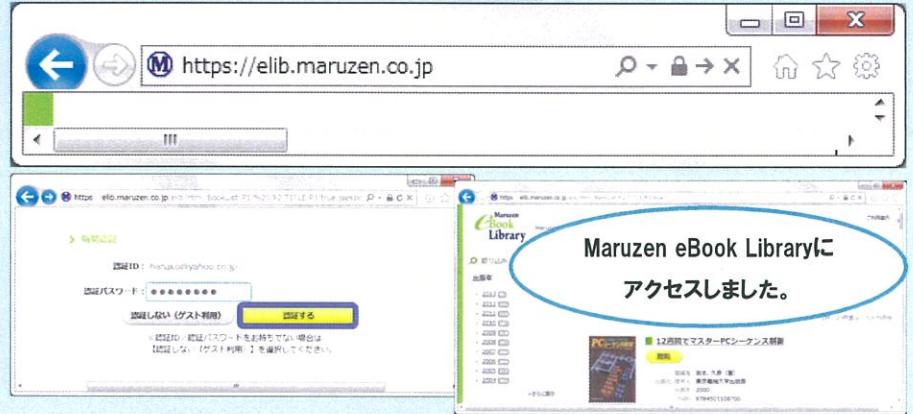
https://elib.maruzen.co.jp

https://elib.maruzen.co.jp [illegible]

> 個人認証

認証ID： hanako@yahoo.co.jp

認証パスワード： ●●●●●●●●●

認証しない（ゲスト利用）

認証する

※認証ID・認証パスワードをお持ちでない場合は【認証しない（ゲスト利用）】を選択してください。

https://elib.maruzen.co.jp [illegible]

Maruzen eBook Library

出版年

Maruzen eBook Libraryにアクセスしました。

12週間でマスターPCシーケンス制御

閲覧

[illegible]